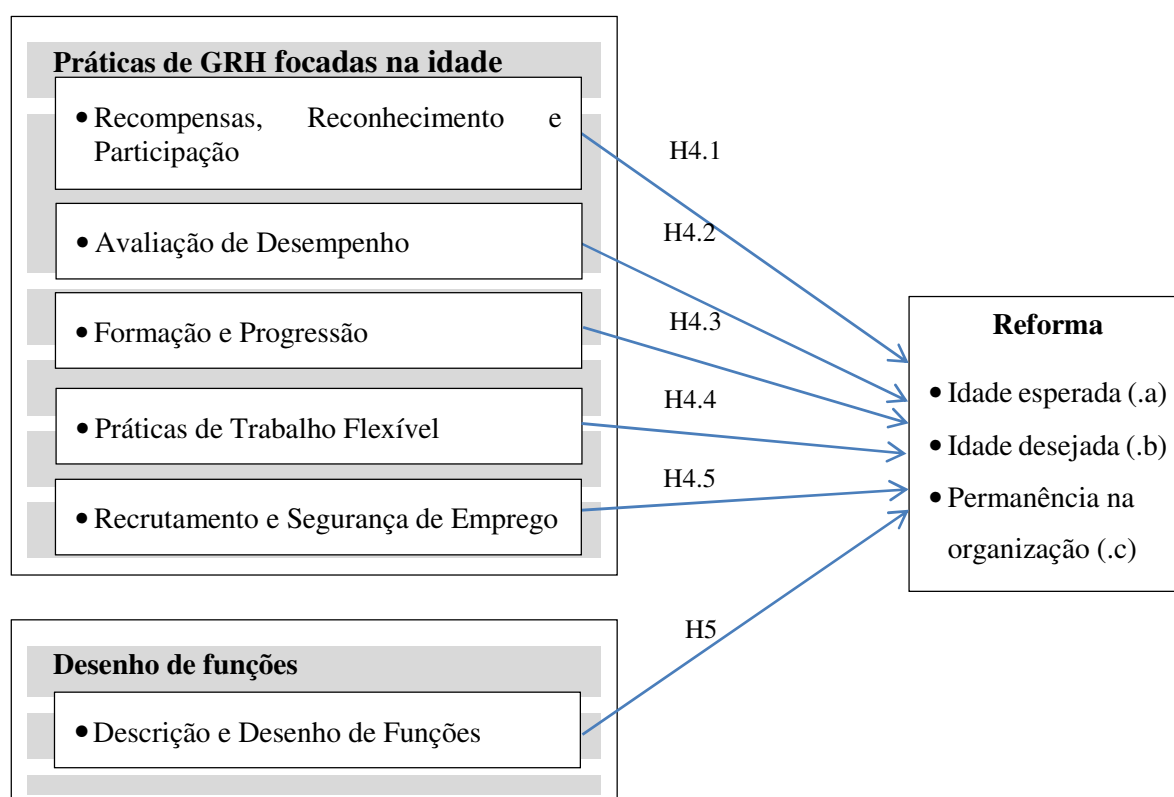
Práticas de GRH focadas na idade

• Recompensas, Reconhecimento e Participação

• Avaliação de Desempenho

• Formação e Progressão

• Práticas de Trabalho Flexível

• Recrutamento e Segurança de Emprego

H4.1

H4.2

H4.3

H4.4

H4.5

Reforma

• Idade esperada (.a)

• Idade desejada (.b)

• Permanência na organização (.c)

H5

Desenho de funções

• Descrição e Desenho de Funções